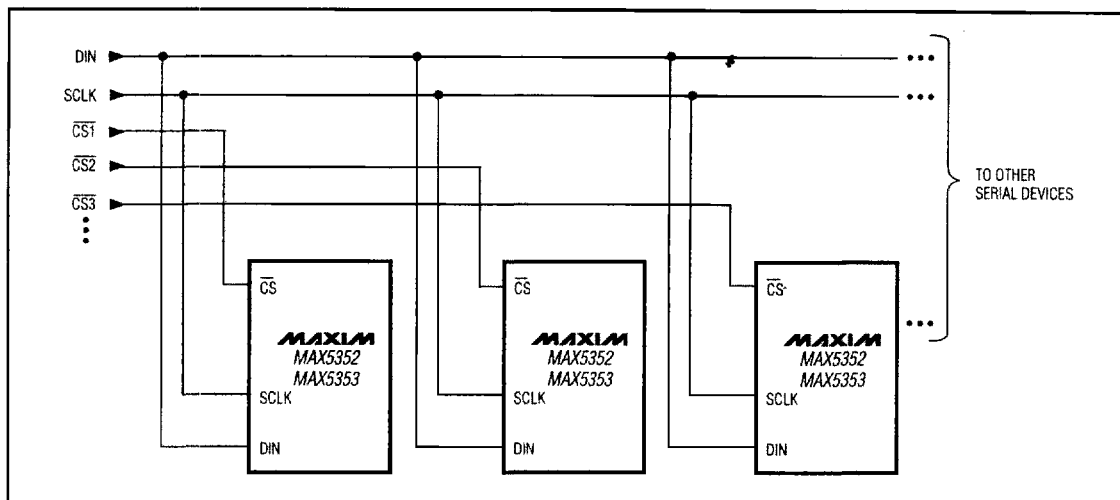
DIN
SCLK
$\overline{CS1}$
$\overline{CS2}$
$\overline{CS3}$

TO OTHER SERIAL DEVICES

$\overline{CS}$
MAXIM
MAX5352
MAX5353
SCLK
DIN

$\overline{CS}$
MAXIM
MAX5352
MAX5353
SCLK
DIN

$\overline{CS}$
MAXIM
MAX5352
MAX5353
SCLK
DIN